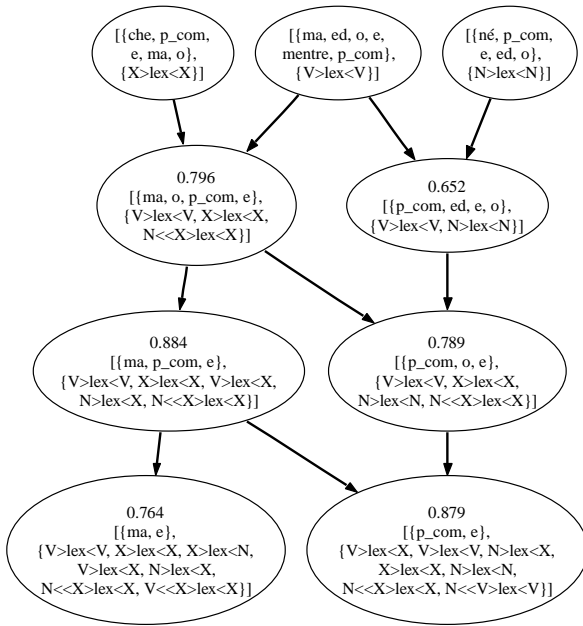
[{che, p_com, e, ma, o}, {X>lex<X}]

[{ma, ed, o, e, mentre, p_com}, {V>lex<V}]

[{né, p_com, e, ed, o}, {N>lex<N}]

0.796
[{ma, o, p_com, e}, {V>lex<V, X>lex<X, N<<X>lex<X}]

0.652
[{p_com, ed, e, o}, {V>lex<V, N>lex<N}]

0.884
[{ma, p_com, e}, {V>lex<V, X>lex<X, V>lex<X, N>lex<X, N<<X>lex<X}]

0.789
[{p_com, o, e}, {V>lex<V, X>lex<X, N>lex<N, N<<X>lex<X}]

0.764
[{ma, e}, {V>lex<V, X>lex<X, X>lex<N, V>lex<X, N>lex<X, N<<X>lex<X, V<<X>lex<X}]

0.879
[{p_com, e}, {V>lex<X, V>lex<V, N>lex<X, X>lex<X, N>lex<N, N<<X>lex<X, N<<V>lex<V}]